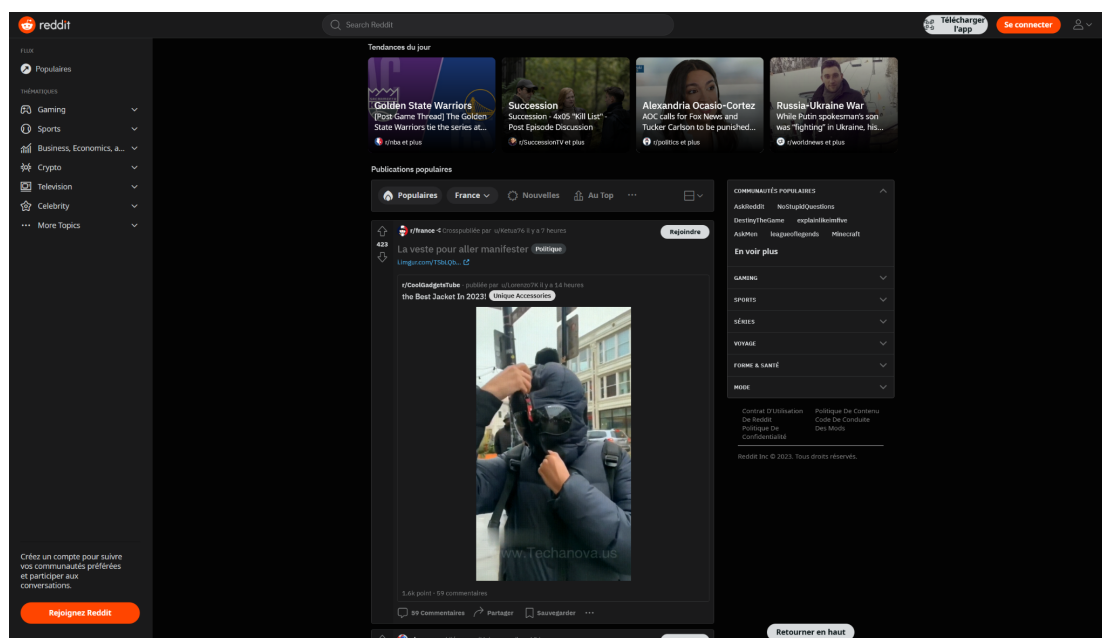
reddit

Search Reddit

Télécharger l'app

Se connecter

FLUX

Populaires

THÉMATIQUES

Gaming

Sports

Business, Economics, a...

Crypto

Television

Celebrity

More Topics

Créez un compte pour suivre vos communautés préférées et participer aux conversations.

Rejoignez Reddit

Tendances du jour

Golden State Warriors
[Post Game Thread] The Golden State Warriors tie the series at...
r/nba et plus

Succession
Succession - 4x05 "Kill List" - Post Episode Discussion
r/SuccessionTV et plus

Alexandria Ocasio-Cortez
AOC calls for Fox News and Tucker Carlson to be punished...
r/politics et plus

Russia-Ukraine War
While Putin spokesman's son was "fighting" in Ukraine, his...
r/worldnews et plus

Publications populaires

Populaires

France

Nouvelles

Au Top

...

r/france · Crosspubliée par u/Ketua76 Il y a 7 heures

Rejoindre

423

La veste pour aller manifester Politique

i.imgur.com/T5bLQb...

r/CoolGadgetsTube · publiée par u/Lorenzo7K Il y a 14 heures

the Best Jacket In 2023! Unique Accessories

www.Techanova.us

5,6k point · 59 commentaires

59 Commentaires

Partager

Sauvegarder

...

COMMUNAUTÉS POPULAIRES

AskReddit

NoStupidQuestions

DestinyTheGame

explainlikeimfive

AskMen

leagueoflegends

Minecraft

En voir plus

GAMING

SPORTS

SÉRIES

VOYAGE

FORME & SANTÉ

MODE

Contrat D'Utilisation De Reddit

Politique De Contenu

Politique De Confidentialité

Code De Conduite Des Mods

Reddit Inc © 2023. Tous droits réservés.

Retourner en haut